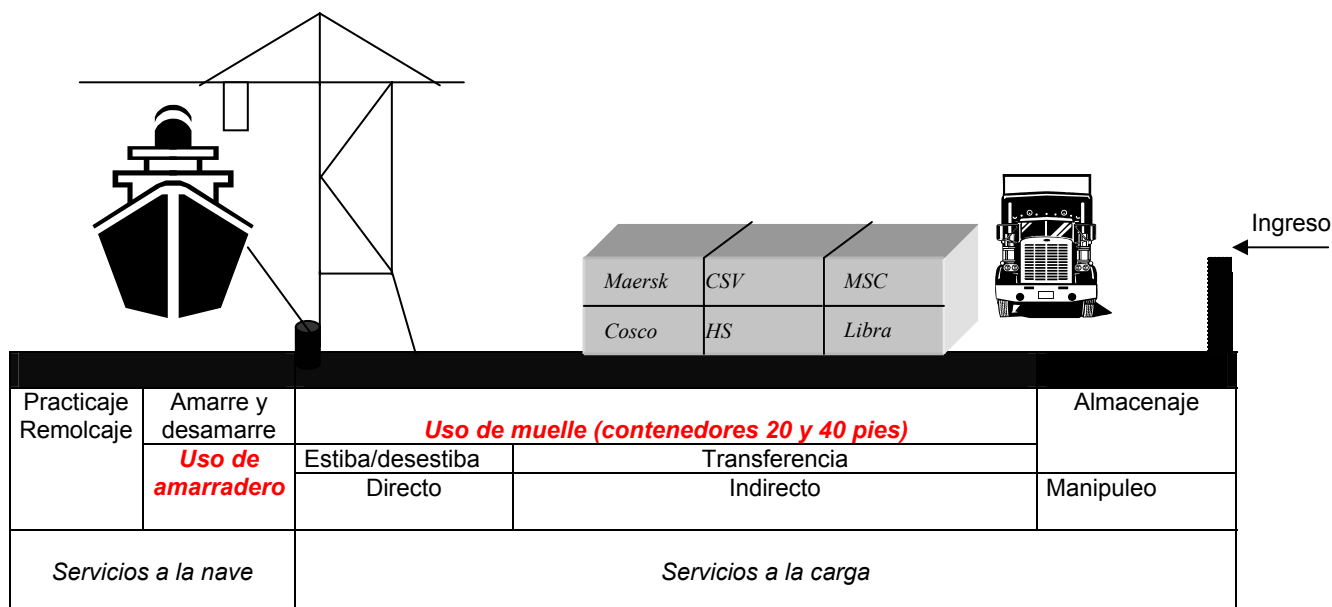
Ingreso

| Maersk | CSV | MSC |
|---|---|---|
| Cosco | HS | Libra |

| Practicaje Remolcaje | Amarre y desamarre | Uso de muelle (contenedores 20 y 40 pies) | | Almacenaje |
|---|---|---|---|---|
| | Uso de amarradero | Estiba/desestiba | Transferencia | |
| | | Directo | Indirecto | Manipuleo |
| Servicios a la nave | | Servicios a la carga | | |